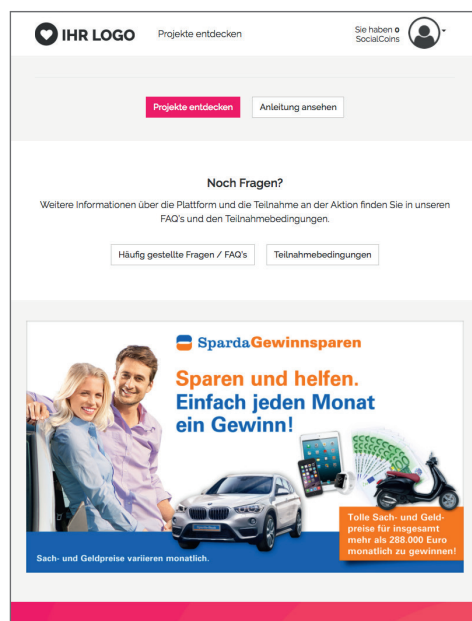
IHR LOGO

Projekte entdecken

Sie haben 0 SocialCoins

Projekte entdecken

Anleitung ansehen

Noch Fragen?

Weitere Informationen über die Plattform und die Teilnahme an der Aktion finden Sie in unseren FAQ's und den Teilnahmebedingungen.

Häufig gestellte Fragen / FAQ's

Teilnahmebedingungen

SpardaGewinnsparen

Sparen und helfen. Einfach jeden Monat ein Gewinn!

Tolle Sach- und Geldpreise für insgesamt mehr als 288.000 Euro monatlich zu gewinnen!

Sach- und Geldpreise variieren monatlich.